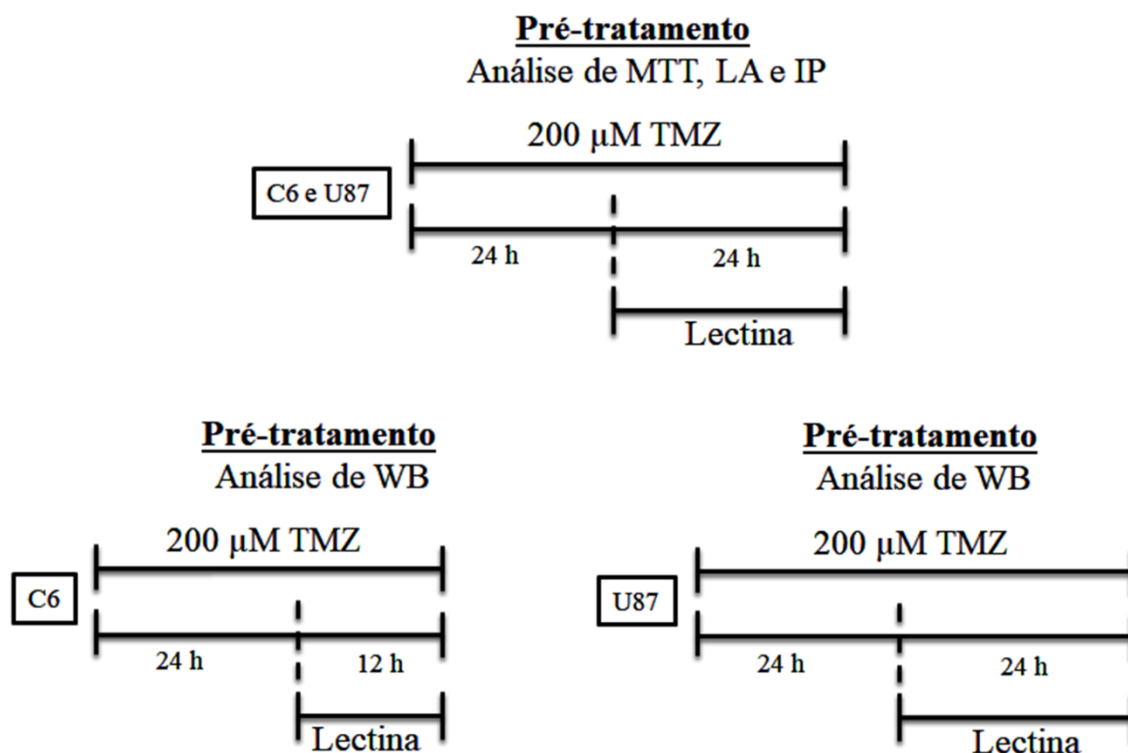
**Pré-tratamento**
Análise de MTT, LA e IP

200 μM TMZ

C6 e U87

24 h

24 h

Lectina

**Pré-tratamento**
Análise de WB

200 μM TMZ

C6

24 h

12 h

Lectina

**Pré-tratamento**
Análise de WB

200 μM TMZ

U87

24 h

24 h

Lectina